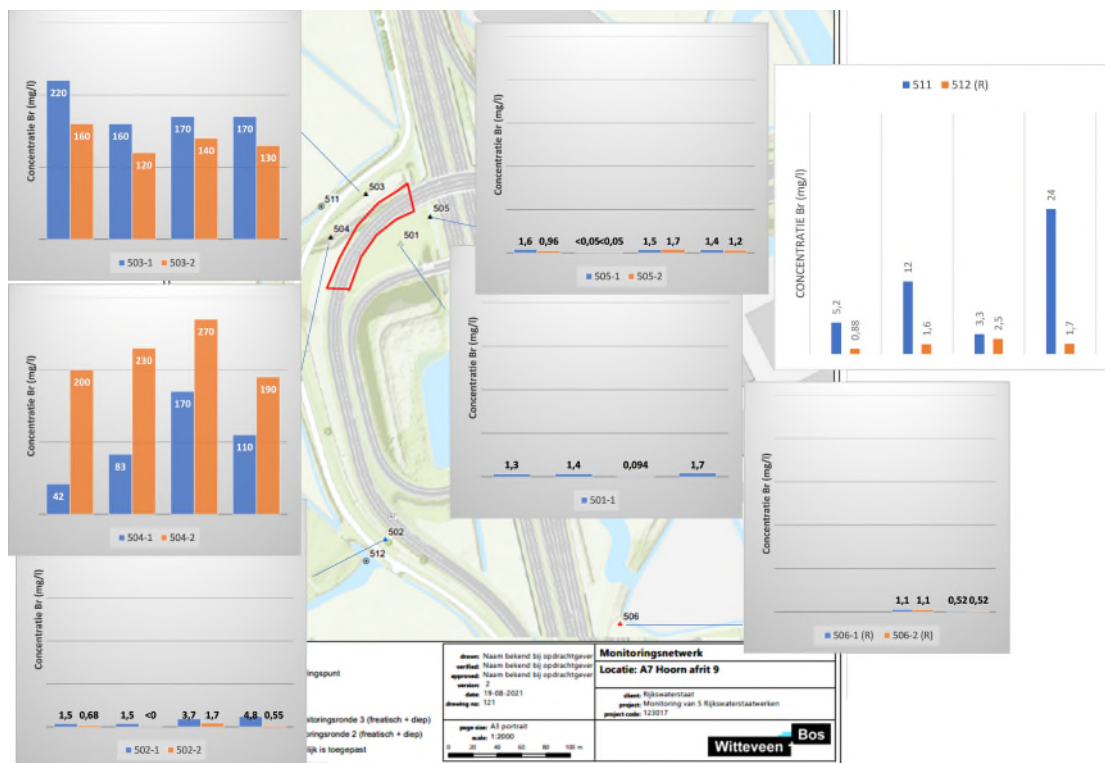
Concentratie Br (mg/l)

220 160 160 120 170 140 170 130

503-1 503-2

Concentratie Br (mg/l)

1,6 0,96 <0,05<0,05 1,5 1,7 1,4 1,2

505-1 505-2

511 512 (R)

CONCENTRATIE Br (mg/l)

5,2 0,88 12 1,6 3,3 2,5 24 1,7

511
503
505
504
501

Concentratie Br (mg/l)

42 200 83 230 170 270 110 190

504-1 504-2

Concentratie Br (mg/l)

1,3 1,4 0,094 1,7

501-1

Concentratie Br (mg/l)

1,1 1,1 0,52 0,52

506-1 (R) 506-2 (R)

502
512
506

Concentratie Br (mg/l)

1,5 0,68 1,5 <0 3,7 1,7 4,8 0,55

502-1 502-2

ingspunt

nitoringsronde 3 (freatisch + diep)
ringsronde 2 (freatisch + diep)
lijk is toegepast

drawn: Naam bekend bij opdrachtgever
verified: Naam bekend bij opdrachtgever
approved: Naam bekend bij opdrachtgever
version: 2
date: 19-08-2021
drawing no: 121

Monitoringsnetwerk
Locatie: A7 Hoorn afrit 9

client: Rijkswaterstaat
project: Monitoring van 5 Rijkswaterstaatwerken
project code: 123017

page size: A3 portrait
scale: 1:2000
0 20 40 60 80 100 m

Witteveen Bos